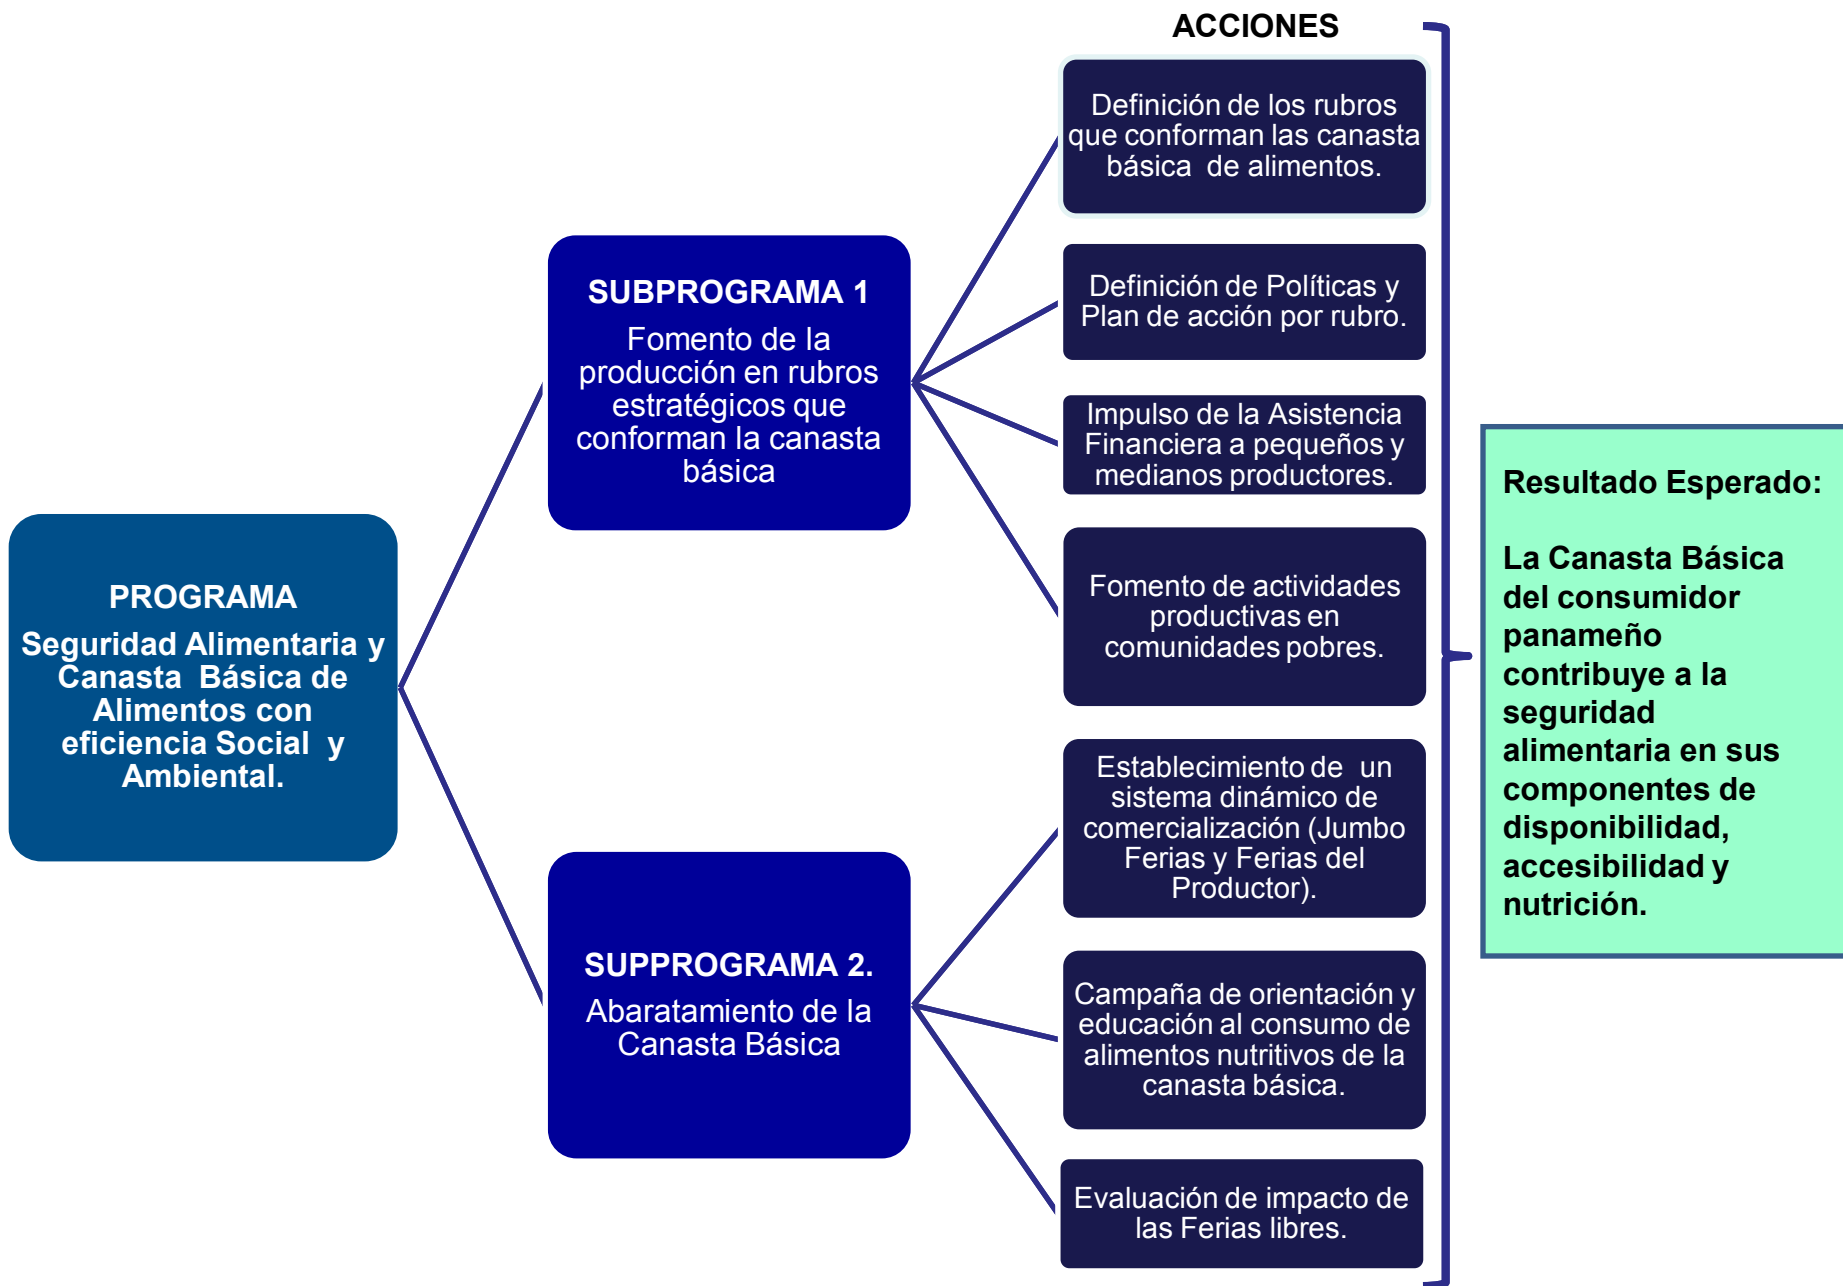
PROGRAMA

Seguridad Alimentaria y Canasta Básica de Alimentos con eficiencia Social y Ambiental.

SUBPROGRAMA 1

Fomento de la producción en rubros estratégicos que conforman la canasta básica

SUPPROGRAMA 2.

Abaratamiento de la Canasta Básica

ACCIONES

Definición de los rubros que conforman las canasta básica de alimentos.

Definición de Políticas y Plan de acción por rubro.

Impulso de la Asistencia Financiera a pequeños y medianos productores.

Fomento de actividades productivas en comunidades pobres.

Establecimiento de un sistema dinámico de comercialización (Jumbo Ferias y Ferias del Productor).

Campaña de orientación y educación al consumo de alimentos nutritivos de la canasta básica.

Evaluación de impacto de las Ferias libres.

Resultado Esperado:

La Canasta Básica del consumidor panameño contribuye a la seguridad alimentaria en sus componentes de disponibilidad, accesibilidad y nutrición.